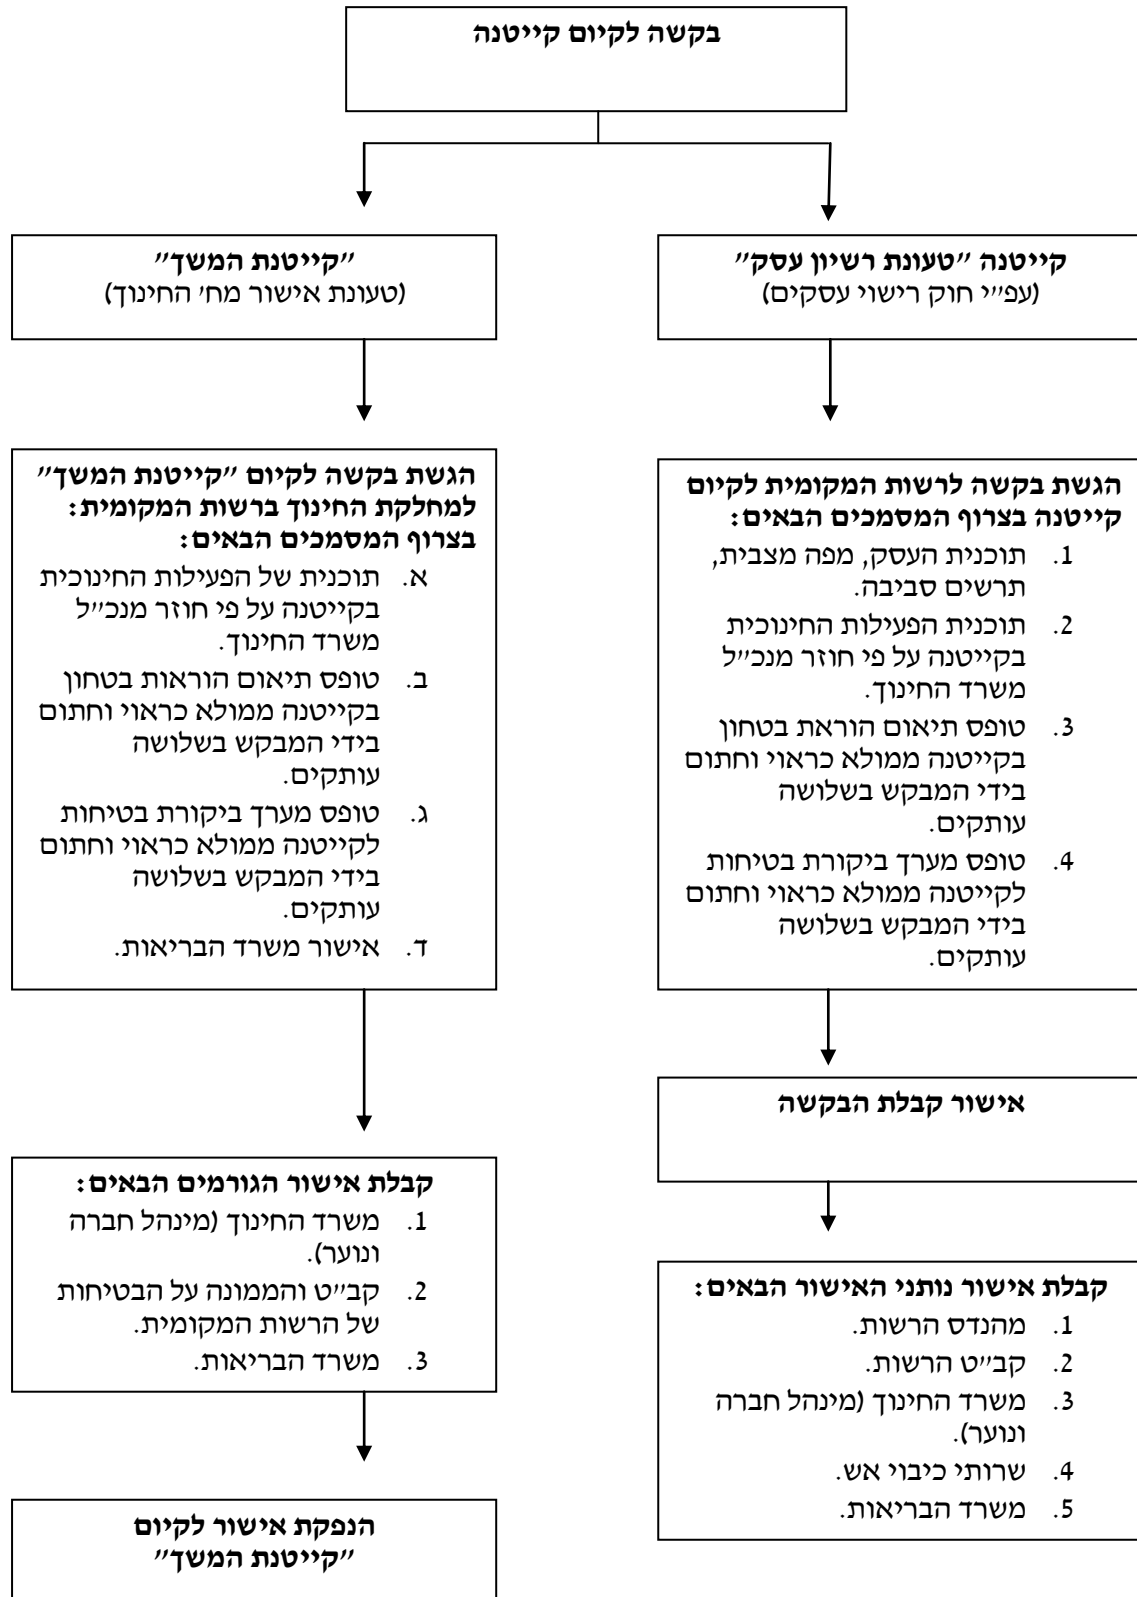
בקשה לקיום קייטנה

קייטנה "טעונת רשיון עסק"
(עפ"י חוק רישוי עסקים)

הגשת בקשה לרשות המקומית לקיום קייטנה בצרוף המסמכים הבאים:
1. תוכנית העסק, מפה מצבית, תרשים סביבה.
2. תוכנית הפעילות החינוכית בקייטנה על פי חוזר מנכ"ל משרד החינוך.
3. טופס תיאום הוראת בטחון בקייטנה ממולא כראוי וחתום בידי המבקש בשלושה עותקים.
4. טופס מערך ביקורת בטיחות לקייטנה ממולא כראוי וחתום בידי המבקש בשלושה עותקים.

אישור קבלת הבקשה

קבלת אישור נותני האישור הבאים:
1. מהנדס הרשות.
2. קב"ט הרשות.
3. משרד החינוך (מינהל חברה ונוער).
4. שרותי כיבוי אש.
5. משרד הבריאות.

"קייטנת המשך"
(טעונת אישור מח' החינוך)

הגשת בקשה לקיום "קייטנת המשך" למחלקת החינוך ברשות המקומית: בצרוף המסמכים הבאים:
א. תוכנית של הפעילות החינוכית בקייטנה על פי חוזר מנכ"ל משרד החינוך.
ב. טופס תיאום הוראות בטחון בקייטנה ממולא כראוי וחתום בידי המבקש בשלושה עותקים.
ג. טופס מערך ביקורת בטיחות לקייטנה ממולא כראוי וחתום בידי המבקש בשלושה עותקים.
ד. אישור משרד הבריאות.

קבלת אישור הגורמים הבאים:
1. משרד החינוך (מינהל חברה ונוער).
2. קב"ט והממונה על הבטיחות של הרשות המקומית.
3. משרד הבריאות.

הנפקת אישור לקיום "קייטנת המשך"